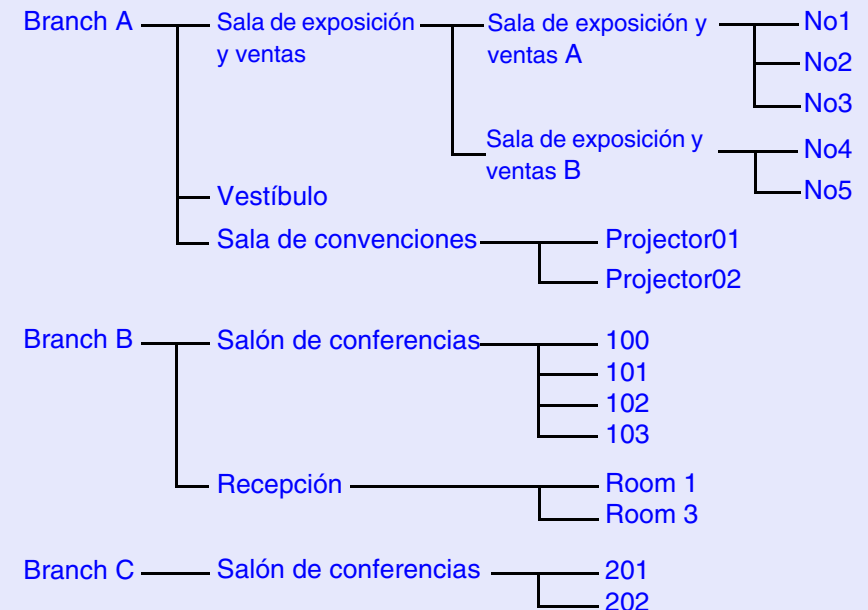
Branch A

Sala de exposición y ventas

Sala de exposición y ventas A

No1

No2

No3

Sala de exposición y ventas B

No4

No5

Vestíbulo

Sala de convenciones

Projector01

Projector02

Branch B

Salón de conferencias

100

101

102

103

Recepción

Room 1

Room 3

Branch C

Salón de conferencias

201

202